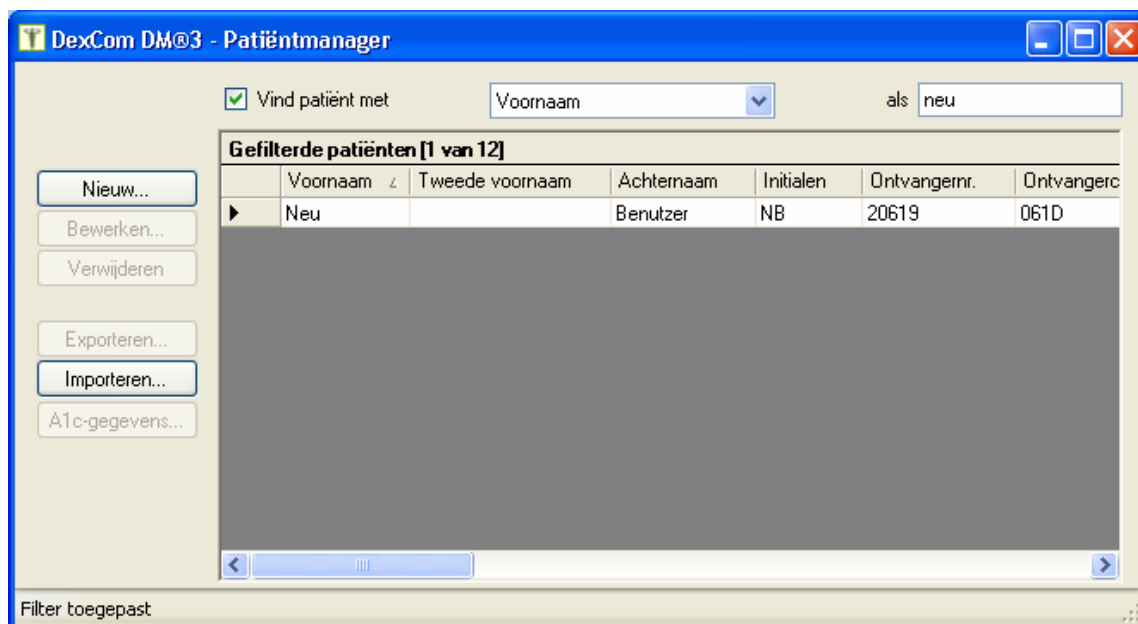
DexCom DM®3 - Patiëntmanager

Vind patiënt met Voornaam als neu

Nieuw...
Bewerken...
Verwijderen
Exporteren...
Importeren...
A1c-gegevens...

Gefilterde patiënten [1 van 12]

| | Voornaam | Tweede voornaam | Achternaam | Initialen | Ontvangernr. | Ontvangerc |
|---|---|---|---|---|---|---|
| ▶ | Neu | | Benutzer | NB | 20619 | 061D |

Filter toegepast